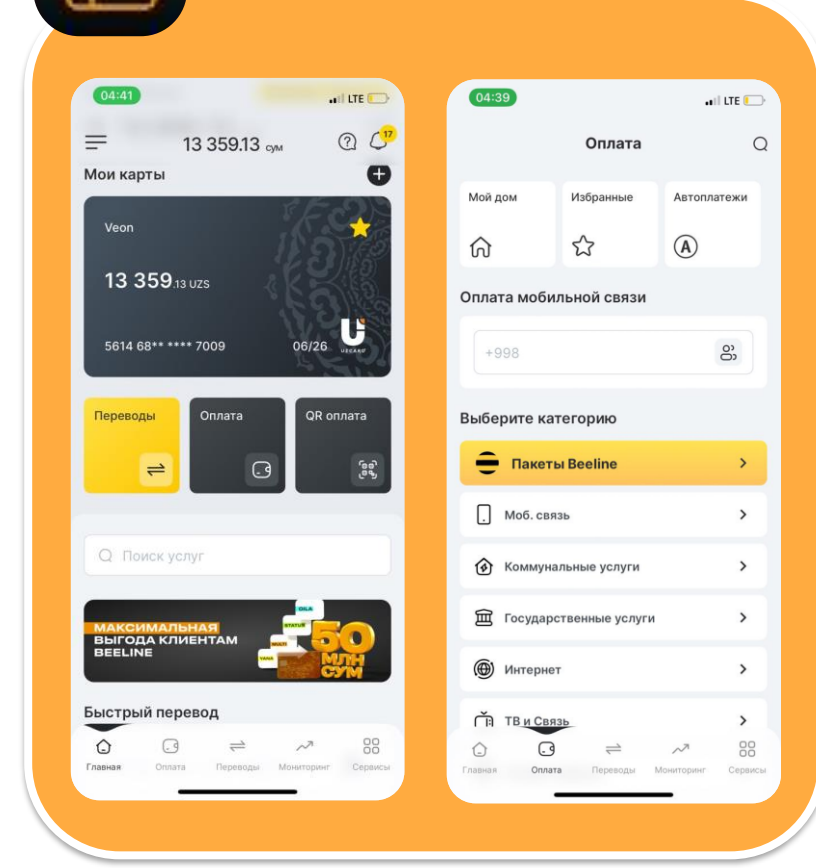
04:41
LTE
13 359.13 сум
17
Мои карты
Veon
13 359.13 UZS
5614 68** **** 7009
06/26
UCARD
Переводы
Оплата
QR оплата
Поиск услуг
МАКСИМАЛЬНАЯ ВЫГОДА КЛИЕНТАМ BEELINE
50 МЛН СУМ
Быстрый перевод
Главная
Оплата
Переводы
Мониторинг
Сервисы

04:39
LTE
Оплата
Мой дом
Избранные
Автоплатежи
Оплата мобильной связи
+998
Выберите категорию
Пакеты Beeline
Моб. связь
Коммунальные услуги
Государственные услуги
Интернет
ТВ и Связь
Главная
Оплата
Переводы
Мониторинг
Сервисы